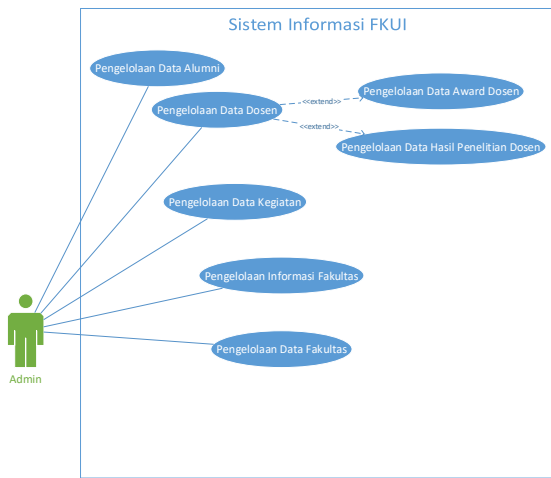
Sistem Informasi FKUI

Pengelolaan Data Alumni

Pengelolaan Data Dosen

<<extend>>

Pengelolaan Data Award Dosen

<<extend>>

Pengelolaan Data Hasil Penelitian Dosen

Pengelolaan Data Kegiatan

Pengelolaan Informasi Fakultas

Pengelolaan Data Fakultas

Admin